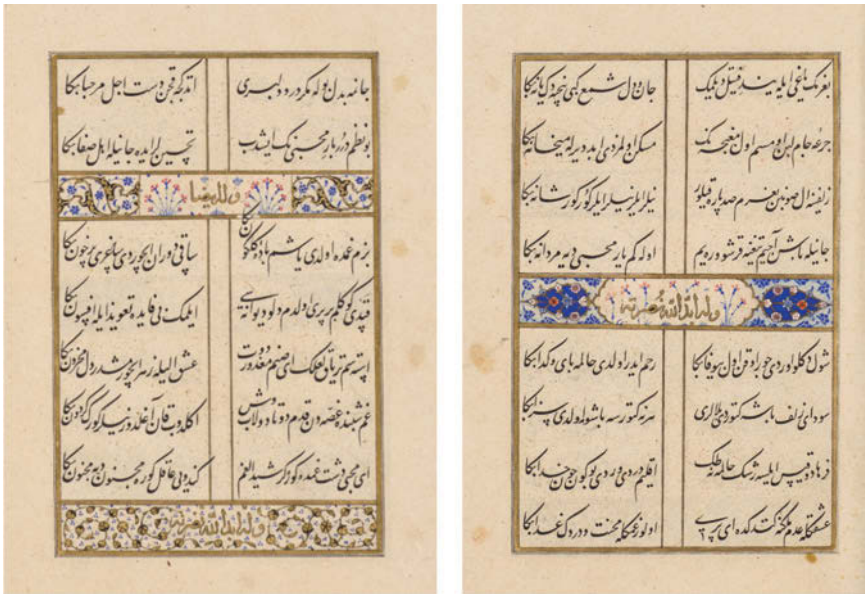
جانه بدن او که مکرده دلبری

آنده که قچن دست اجل مرحبا کا

بو نظم در بار محبی که ایشب

تحسین لر ایده جانیله اهل صفا کا

وله ایضا

بزم غمده اولدی یاشم باده گلگون کا

ساقی دوران ایچردی ساغری پرخون کا

قید کلم پر یلدم اولدم دیوانه سی

ایلمک فی غایة توحید ایله مجنون کا

اپستم ترپانی کاکل ای صنم مقدور دوت

عشق الیله زمان چرخ شد دل محزون کا

غم ستمده غصه دن قدم دوتا و لا بش

اکلدیک قالان آغلد دیسه گوک گون کا

ای محبی دشت غمده گوزکر شیدا الغم

کیدیدی عاقل گوریجنون مجنون کا

و له الله در

بغرکه باغی اولیه دیدیم قتل ایلیک

جان اول شمع کی یخرنگ یایکا

جرعه جام لب او مسم اولسعیک

مسکن او لمزدی بیلمدیره میخانه یکا

زلفنه المعوبن غمرم صد پاره فیلو

بیلورلر پیرلر ایلرگورکور شانه یکا

جانیله باشلن آتشیم یقینه قرشو دوریم

اوله کوریار محبی دیه مردانه یکا

وله الله دره

شول گلکلر دور که جود اوتن اول بیوفا کا

رحم ایدرا ولدی حالمه بای و کد ایکا

سودای زلف باشکگوید بلاری

سزه گوترسه باشم اولدی پسند ایکا

فرهاد و قیس الیده رشک حالمه طلک

اقلیم دردیه دردی گرکون حدایکا

عشقکله عدم ملکنه گیدکده ای پری

اولو رعکمکم محنت دردیک غد ایکا